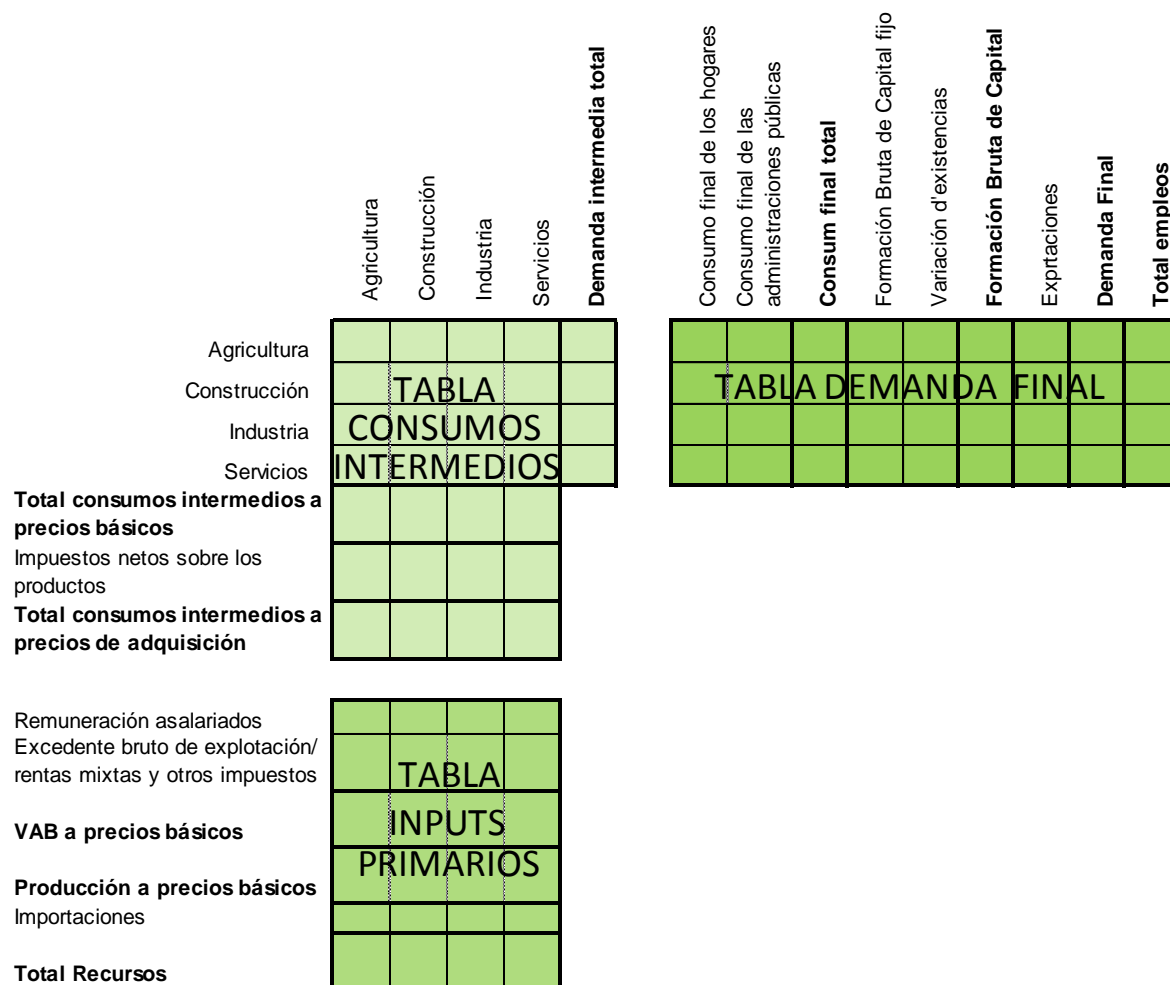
Agricultura
Construcción
Industria
Servicios
**Demanda intermedia total**

Consumo final de los hogares
Consumo final de las administraciones públicas
**Consum final total**
Formación Bruta de Capital fijo
Variación d'existencias
**Formación Bruta de Capital**
Exprtaciones
**Demanda Final**
**Total empleos**

Agricultura
Construcción
Industria
Servicios
**Total consumos intermedios a precios básicos**
Impuestos netos sobre los productos
**Total consumos intermedios a precios de adquisición**

TABLA CONSUMOS INTERMEDIOS

TABLA DEMANDA FINAL

Remuneración asalariados
Excedente bruto de explotación/ rentas mixtas y otros impuestos
**VAB a precios básicos**
**Producción a precios básicos**
Importaciones
**Total Recursos**

TABLA INPUTS PRIMARIOS